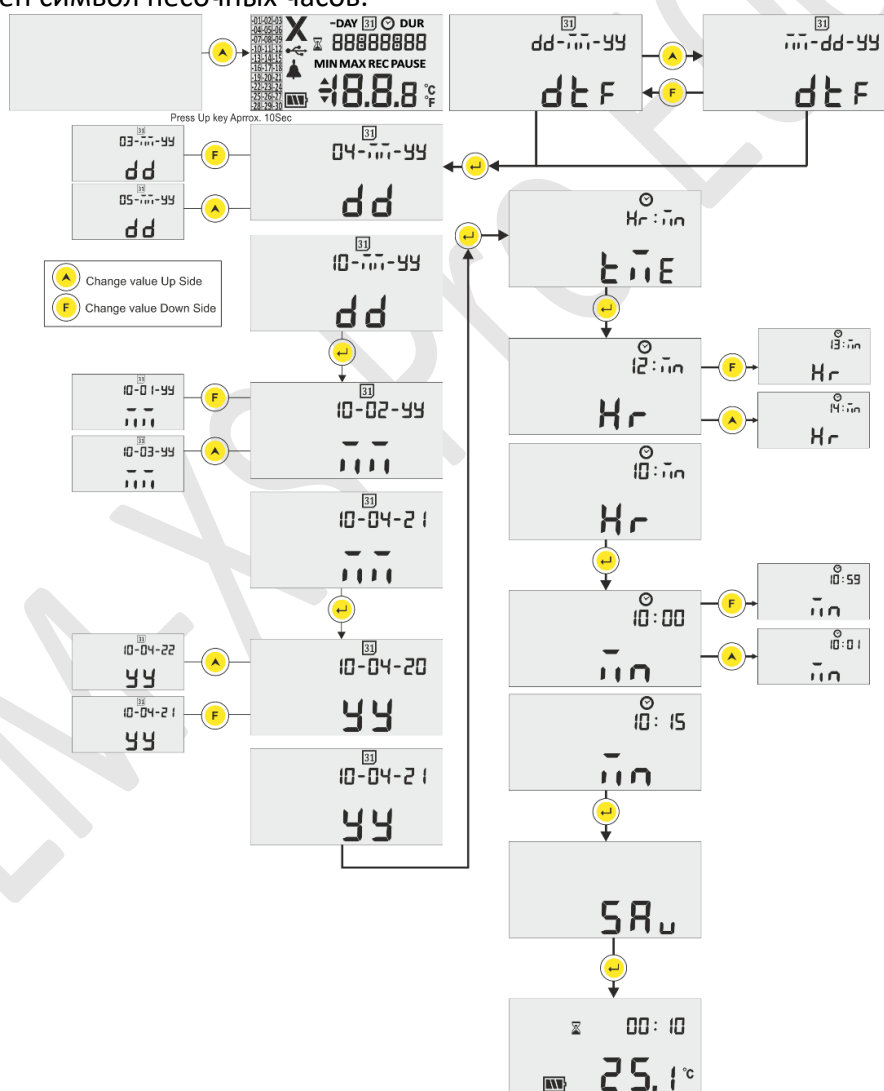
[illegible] символ песочных часов.

-01-02-03 -04-05-06 -07-08-09 -10-11-12 -13-14-15 -16-17-18 -19-20-21 -22-23-24 -25-26-27 -28-29-30
X
-DAY 31 DUR
88888888
MIN MAX REC PAUSE
18.8.8 °C °F

Press Up key Aprrox. 10Sec

31 dd-mm-yy
dtF

31 mm-dd-yy
dtF

03-mm-yy
dd

04-mm-yy
dd

05-mm-yy
dd

Change value Up Side
Change value Down Side

10-mm-yy
dd

Hr:mn
tmE

12:mn
Hr

13:mn
Hr

14:mn
Hr

10:mn
Hr

10-01-yy
mm

10-02-yy
mm

10-03-yy
mm

10-04-21
mm

10:00
mn

10:59
mn

10:01
mn

10-04-22
yy

10-04-20
yy

10-04-21
yy

10:15
mn

10-04-21
yy

SAu

00:10
25.1 °C